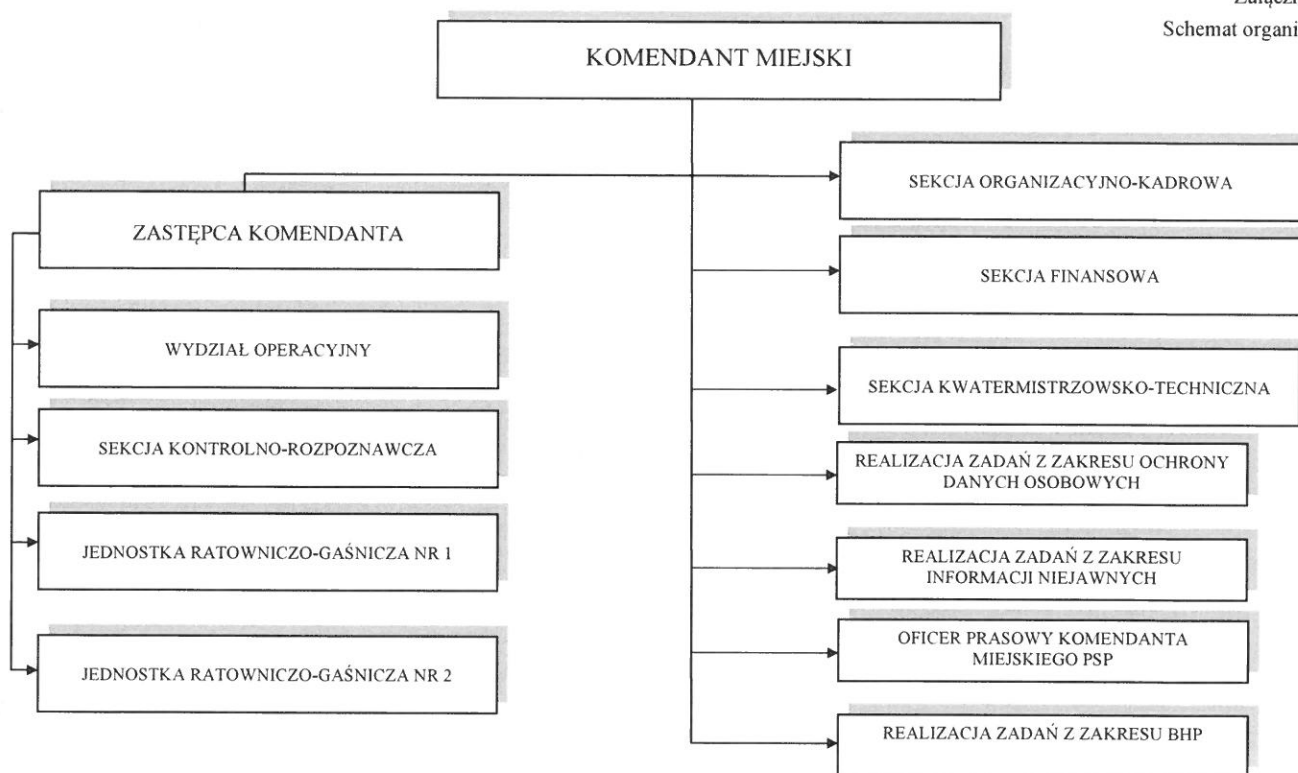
Załączi
Schemat organi

KOMENDANT MIEJSKI

ZASTĘPCA KOMENDANTA

WYDZIAŁ OPERACYJNY

SEKCJA KONTROLNO-ROZPOZNAWCZA

JEDNOSTKA RATOWNICZO-GAŚNICZA NR 1

JEDNOSTKA RATOWNICZO-GAŚNICZA NR 2

SEKCJA ORGANIZACYJNO-KADROWA

SEKCJA FINANSOWA

SEKCJA KWATERMISTRZOWSKO-TECHNICZNA

REALIZACJA ZADAŃ Z ZAKRESU OCHRONY DANYCH OSOBOWYCH

REALIZACJA ZADAŃ Z ZAKRESU INFORMACJI NIEJAWNYCH

OFICER PRASOWY KOMENDANTA MIEJSKIEGO PSP

REALIZACJA ZADAŃ Z ZAKRESU BHP